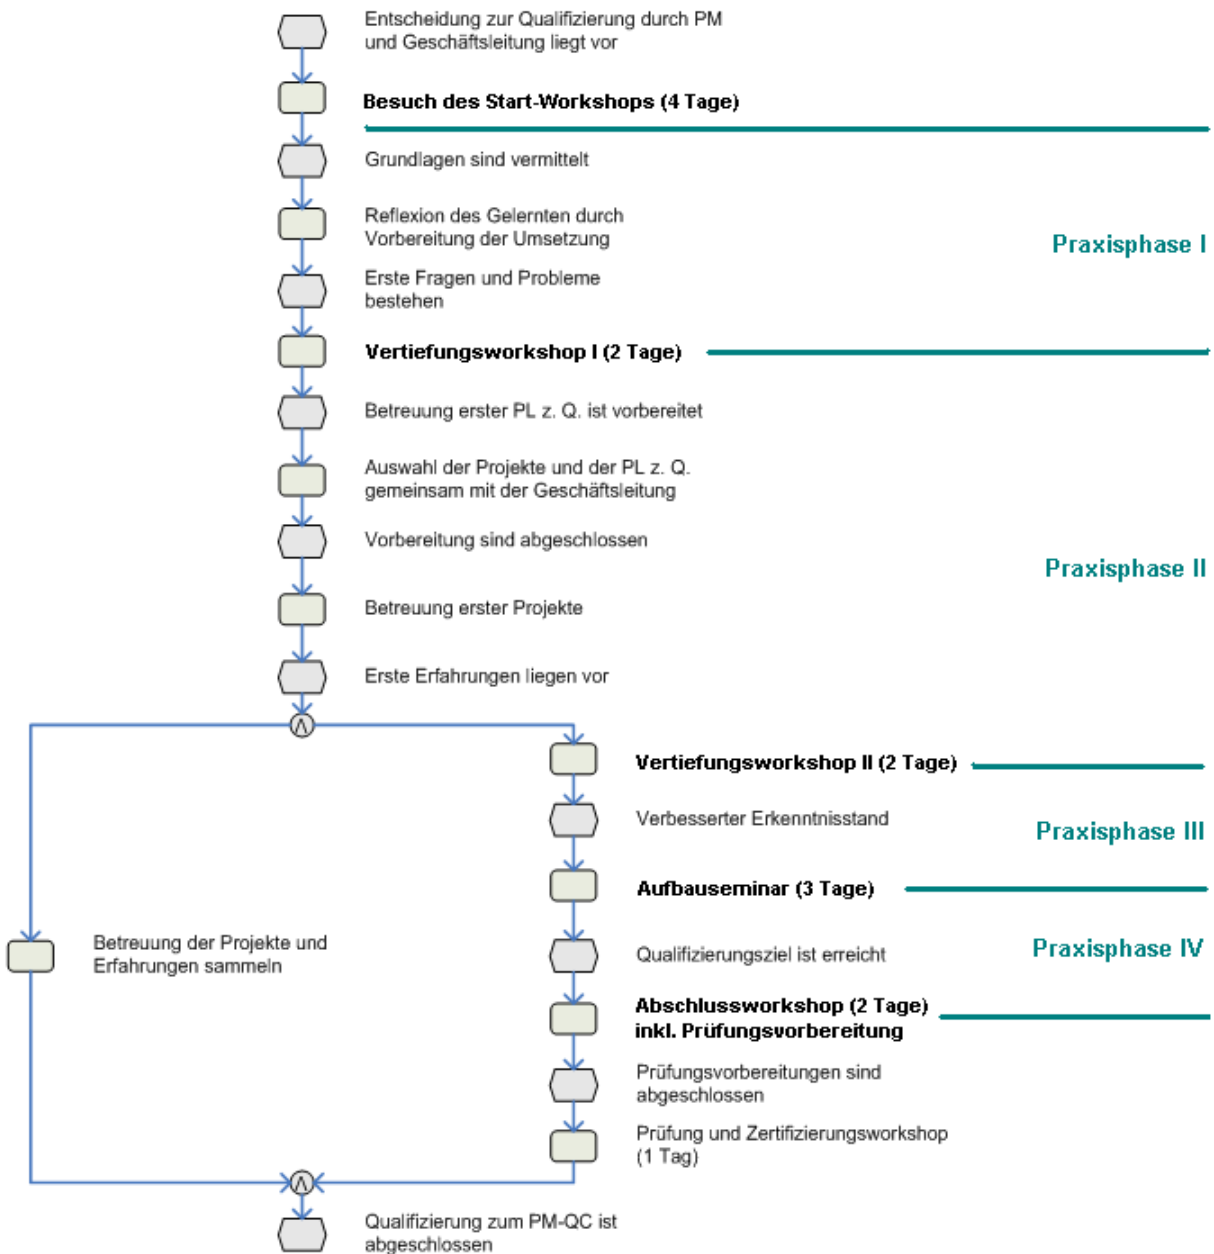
Entscheidung zur Qualifizierung durch PM und Geschäftsleitung liegt vor

Besuch des Start-Workshops (4 Tage)

Grundlagen sind vermittelt

Reflexion des Gelernten durch Vorbereitung der Umsetzung

Praxisphase I

Erste Fragen und Probleme bestehen

Vertiefungsworkshop I (2 Tage)

Betreuung erster PL z. Q. ist vorbereitet

Auswahl der Projekte und der PL z. Q. gemeinsam mit der Geschäftsleitung

Vorbereitung sind abgeschlossen

Praxisphase II

Betreuung erster Projekte

Erste Erfahrungen liegen vor

$\wedge$

Vertiefungsworkshop II (2 Tage)

Verbesserter Erkenntnisstand

Praxisphase III

Aufbauseminar (3 Tage)

Betreuung der Projekte und Erfahrungen sammeln

Qualifizierungsziel ist erreicht

Praxisphase IV

Abschlussworkshop (2 Tage) inkl. Prüfungsvorbereitung

Prüfungsvorbereitungen sind abgeschlossen

Prüfung und Zertifizierungsworkshop (1 Tag)

$\wedge$

Qualifizierung zum PM-QC ist abgeschlossen